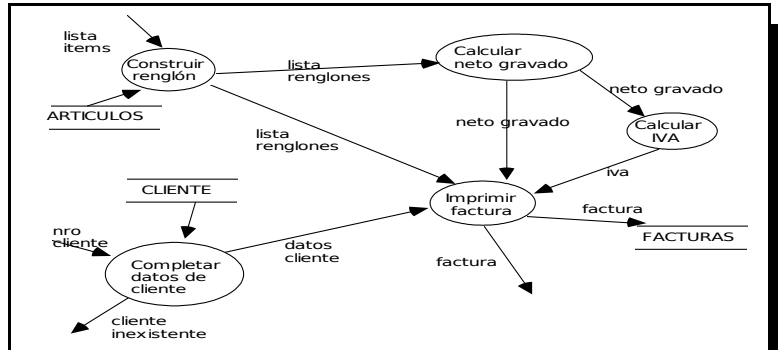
lista items

Construir renglón

ARTICULOS

lista renglones

Calcular neto gravado

neto gravado

Calcular IVA

lista renglones

neto gravado

iva

CLIENTE

Imprimir factura

factura

FACTURAS

nro cliente

Completar datos de cliente

datos cliente

factura

cliente inexistente